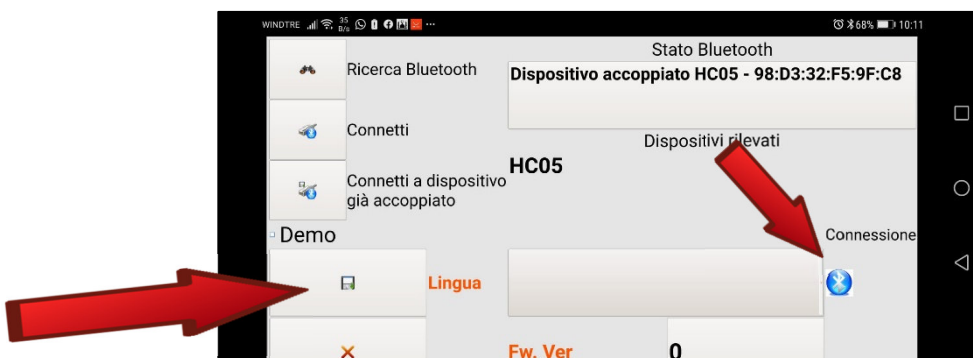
WINDTRE 35 B/s ··· 68% 10:11

Ricerca Bluetooth

Stato Bluetooth

Dispositivo accoppiato HC05 - 98:D3:32:F5:9F:C8

Connetti

Dispositivi rilevati

HC05

Connetti a dispositivo già accoppiato

Demo

Connessione

Lingua

Fw. Ver

0